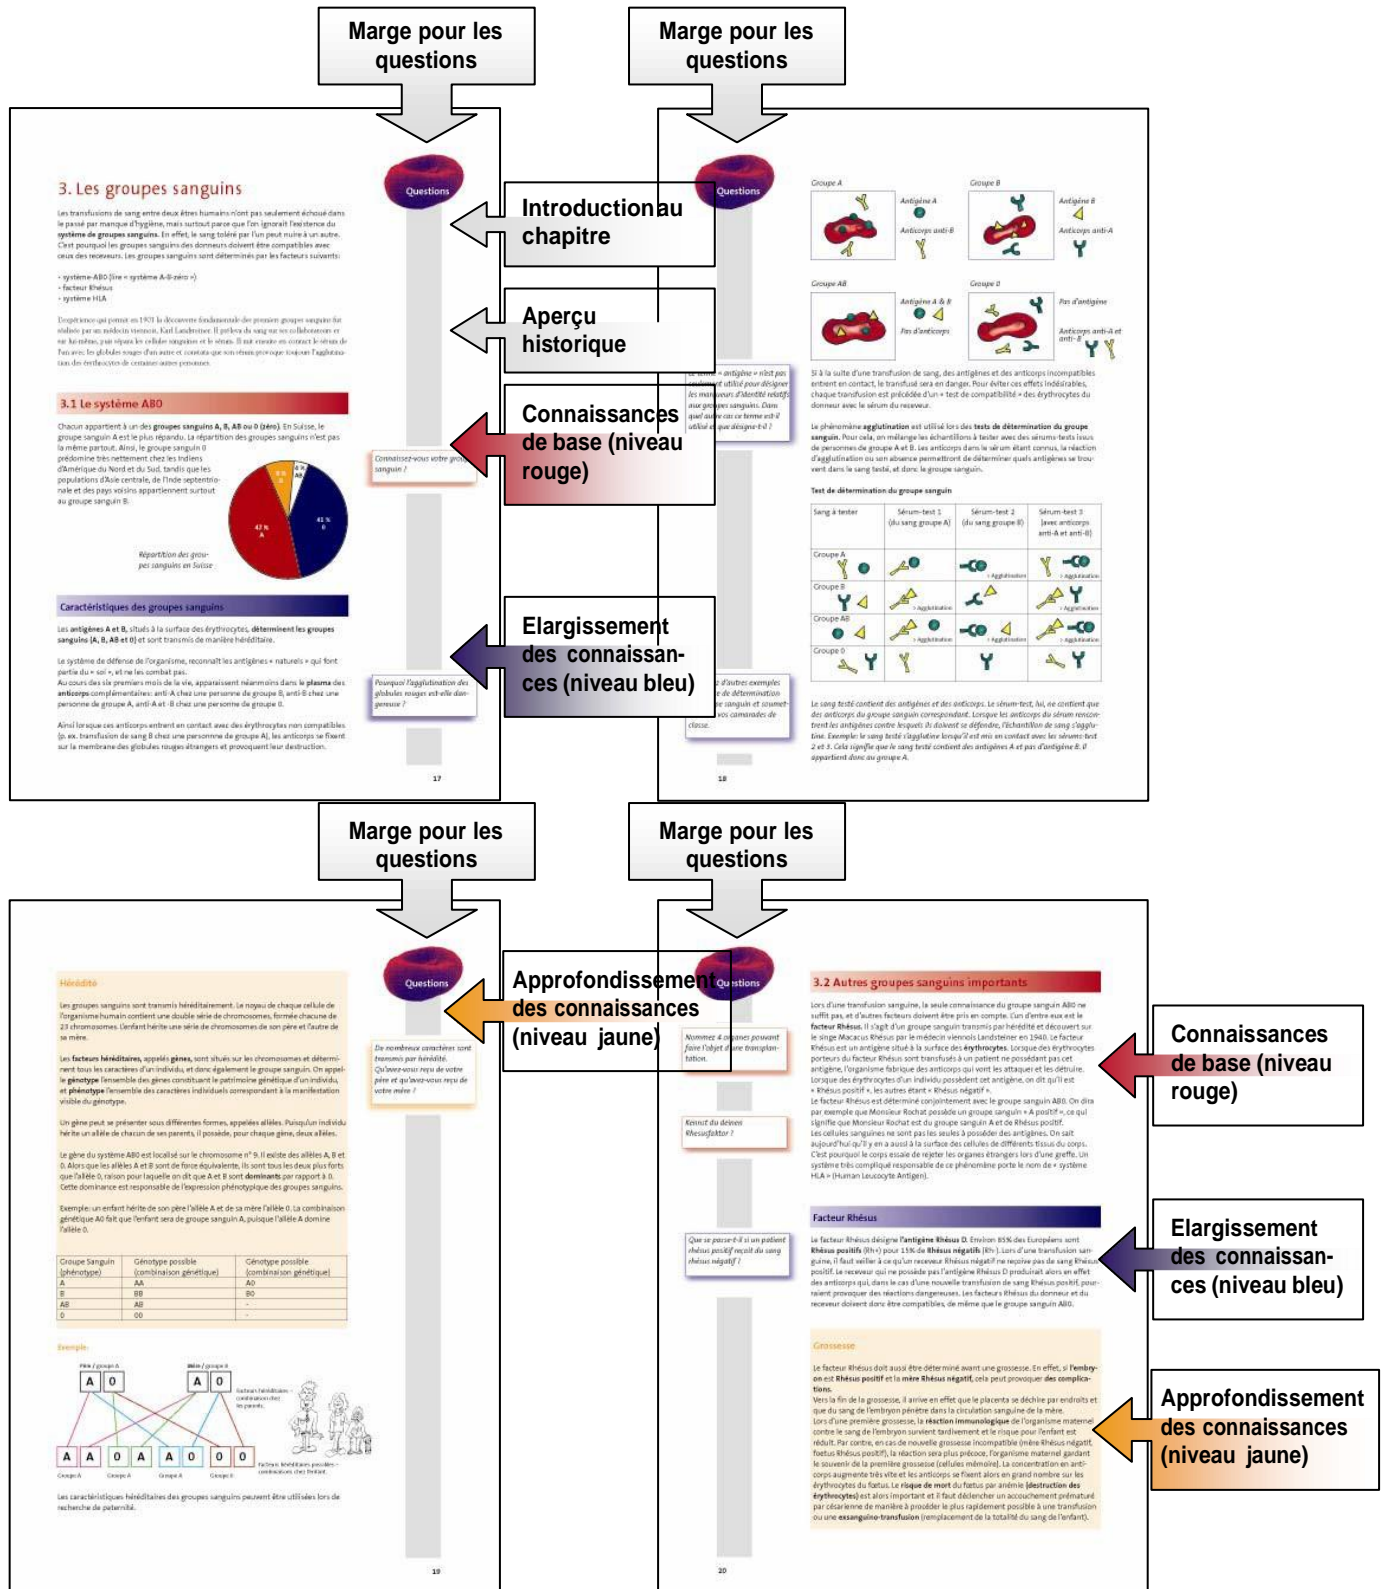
Marge pour les questions

Marge pour les questions

Introduction au chapitre

Aperçu historique

Connaissances de base (niveau rouge)

Elargissement des connaissances (niveau bleu)

3. Les groupes sanguins

Questions

Les transfusions de sang entre deux êtres humains n'ont pas seulement échoué dans le passé par manque d'hygiène, mais surtout parce que l'on ignorait l'existence du système de groupes sanguins. En effet, le sang toléré par l'un peut nuire à un autre. C'est pourquoi les groupes sanguins des donneurs doivent être compatibles avec ceux des receveurs. Les groupes sanguins sont déterminés par les facteurs suivants:

- système ABO (lire « système A-B-zéro »)
- facteur Rhésus
- système HLA

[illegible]

3.1 Le système AB0

Chacun appartient à un des groupes sanguins A, B, AB ou 0 (zéro). En Suisse, le groupe sanguin A est le plus répandu. La répartition des groupes sanguins n'est pas la même partout. Ainsi, le groupe sanguin 0 prédomine très nettement chez les Indiens d'Amérique du Nord et du Sud, tandis que les populations d'Asie centrale, de l'Inde septentrionale et des pays voisins appartiennent surtout au groupe sanguin B.

Connaissez-vous votre groupe sanguin ?

47 % A
41 % 0
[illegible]

Répartition des groupes sanguins en Suisse

Caractéristiques des groupes sanguins

Les antigènes A et B, situés à la surface des érythrocytes, déterminent les groupes sanguins (A, B, AB et 0) et sont transmis de manière héréditaire.

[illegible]

Pourquoi l'agglutination des globules rouges est-elle dangereuse ?

17

Questions

Groupe A
Antigène A
Anticorps anti-B
Groupe B
Antigène B
Anticorps anti-A
Groupe AB
Antigène A & B
Pas d'anticorps
Groupe 0
Pas d'antigène
Anticorps anti-A et anti-B

Le terme « antigène » n'est pas seulement utilisé pour désigner les marqueurs d'identité relatifs aux groupes sanguins. Dans quel autre cas ce terme est-il utilisé et que désigne-t-il ?

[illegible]

Test de détermination du groupe sanguin

| Sang à tester | Sérum-test 1 (du sang groupe A) | Sérum-test 2 (du sang groupe B) | Sérum-test 3 (avec anticorps anti-A et anti-B) |
|---|---|---|---|
| Groupe A | | Agglutination | Agglutination |
| Groupe B | Agglutination | | Agglutination |
| Groupe AB | Agglutination | Agglutination | Agglutination |
| Groupe 0 | | | |

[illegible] d'autres exemples de détermination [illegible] sanguin et soumet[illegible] vos camarades de classe.

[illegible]

18

Marge pour les questions

Marge pour les questions

Approfondissement des connaissances (niveau jaune)

Connaissances de base (niveau rouge)

Elargissement des connaissances (niveau bleu)

Approfondissement des connaissances (niveau jaune)

Hérédité

Questions

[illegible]

De nombreux caractères sont transmis par hérédité. Qu'avez-vous reçu de votre père et qu'avez-vous reçu de votre mère ?

| Groupe Sanguin (phénotype) | Génotype possible (combinaison génétique) | Génotype possible (combinaison génétique) |
|---|---|---|
| A | AA | A0 |
| B | BB | B0 |
| AB | AB | - |
| 0 | 00 | - |

Exemple:

Père / groupe A
Mère / groupe A
A 0
A 0
A A 0 A A 0 0 0

Les caractéristiques héréditaires des groupes sanguins peuvent être utilisées lors de recherche de paternité.

19

Questions

3.2 Autres groupes sanguins importants

Nommez 4 organes pouvant faire l'objet d'une transplantation.

Kennst du deinen Rhesusfaktor ?

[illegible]

Facteur Rhésus

Que se passe-t-il si un patient rhésus positif reçoit du sang rhésus négatif ?

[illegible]

Grossesse

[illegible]

20